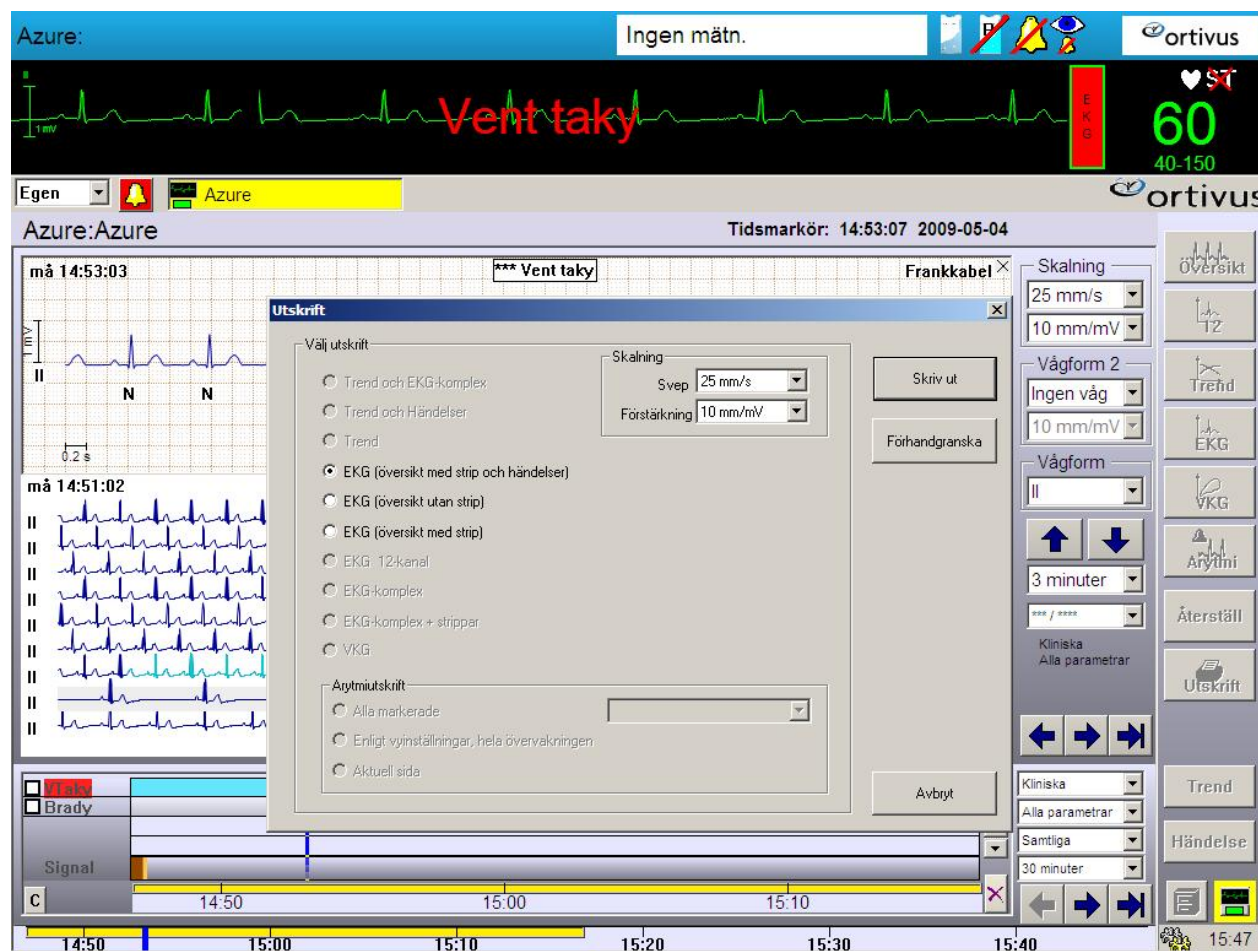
Azure:

Ingen mätn.

ortivus

1 mV

Vent taky

EKG

ST

60

40-150

Egen

Azure

ortivus

Azure:Azure

Tidsmarkör: 14:53:07 2009-05-04

må 14:53:03

*** Vent taky

Frankkabel

mV

II

N N

0.2 s

må 14:51:02

II
II
II
II
II
II
II
II

Utskrift

Välj utskrift

Trend och EKG-komplex

Trend och Händelser

Trend

EKG (översikt med strip och händelser)

EKG (översikt utan strip)

EKG (översikt med strip)

EKG 12-kanal

EKG-komplex

EKG-komplex + strippar

VKG

Skalning

Svep 25 mm/s

Förstärkning 10 mm/mV

Skriv ut

Förhandgranska

Arytmiutskrift

Alla markerade

Enligt vyinställningar, hela övervakningen

Aktuell sida

Avbryt

Skalning

25 mm/s

10 mm/mV

Vågform 2

Ingen våg

10 mm/mV

Vågform

II

3 minuter

*** / ****

Kliniska
Alla parametrar

Översikt

12

Trend

EKG

VKG

Arytmi

Återställ

Utskrift

VTaky

Brady

Signal

C

14:50

15:00

15:10

Kliniska

Alla parametrar

Samtliga

30 minuter

Trend

Händelse

14:50

15:00

15:10

15:20

15:30

15:40

15:47